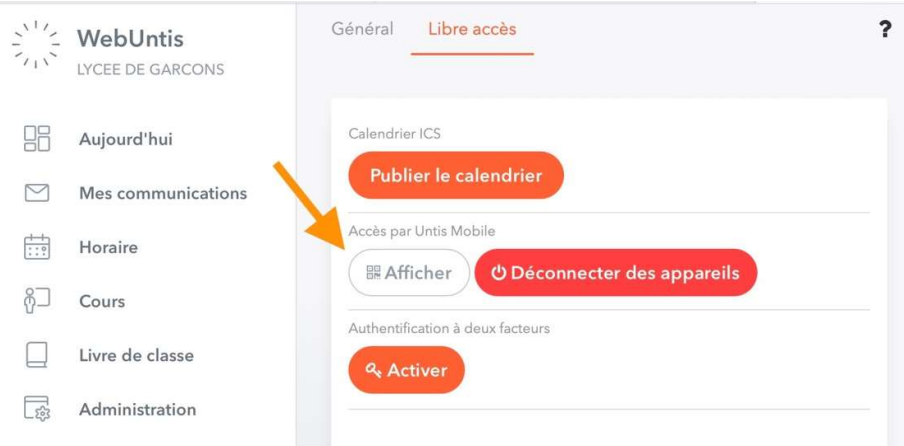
WebUntis
LYCEE DE GARCONS

Aujourd'hui
Mes communications
Horaire
Cours
Livre de classe
Administration

Général Libre accès

?

Calendrier ICS
Publier le calendrier

Accès par Untis Mobile
Afficher Déconnecter des appareils

Authentification à deux facteurs
Activer